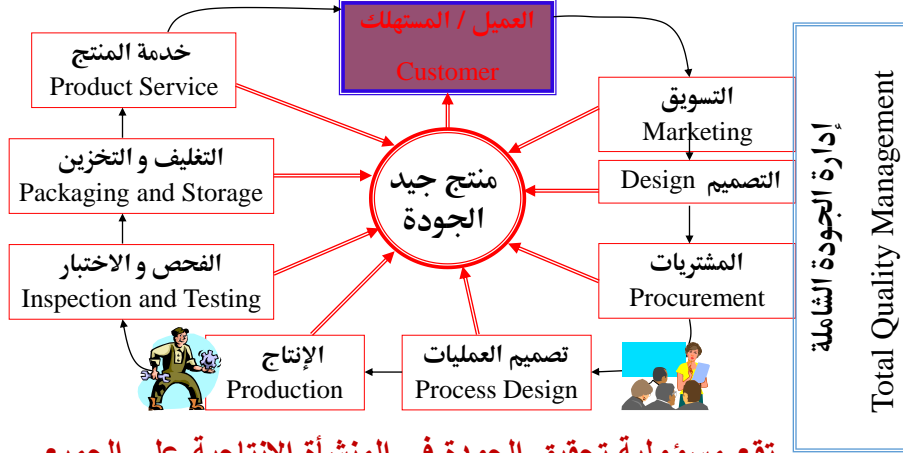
العميل / المستهلك
Customer

خدمة المنتج
Product Service

التسويق
Marketing

التغليف و التخزين
Packaging and Storage

منتج جيد الجودة

التصميم Design

المشتريات
Procurement

الفحص و الاختبار
Inspection and Testing

الإنتاج
Production

تصميم العمليات
Process Design

إدارة الجودة الشاملة
Total Quality Management

تقع مسؤولية تحقيق الجودة في المنشأة الإنتاجية على الجميع